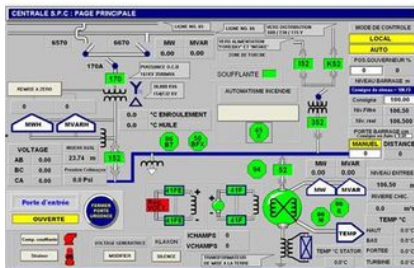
CENTRALE S.P.C | PAGE PRINCIPALE

LIGNE NO. 80

LIGNE NO. 80

6570

6670

MW

MVAR

0

0

170A

170

SOUFFLANTE

152

KS2

MODE DE CONTROLE

LOCAL

AUTO

POS.GOUVERNEUR %

0

NIVEAU BARRAGE m

0.0 °C ENROULEMENT

0.0 °C HUILE

AUTOMATISME INCENDIE

REMISE A ZERO

0

0

MWH

MVARH

VOLTAGE

AB 0.00

BC 0.00

CA 0.00

23.76 m

0.0 Psi

152

Consigne 100.00

MANUEL

DISTANCE

MW

MVAR

NIVEAU ENTREE

RIVIERE CHIC

Porte d'entrée

OUVERTE

FERMER PORTE URGENCE

41FE

41F

0

0

ICHAMPS 0

VCHAMPS 0

TEMP

TEMP °C STATOR

Compr. souffleurie

Distance

MODIFIER

KLAXON

SILENCE